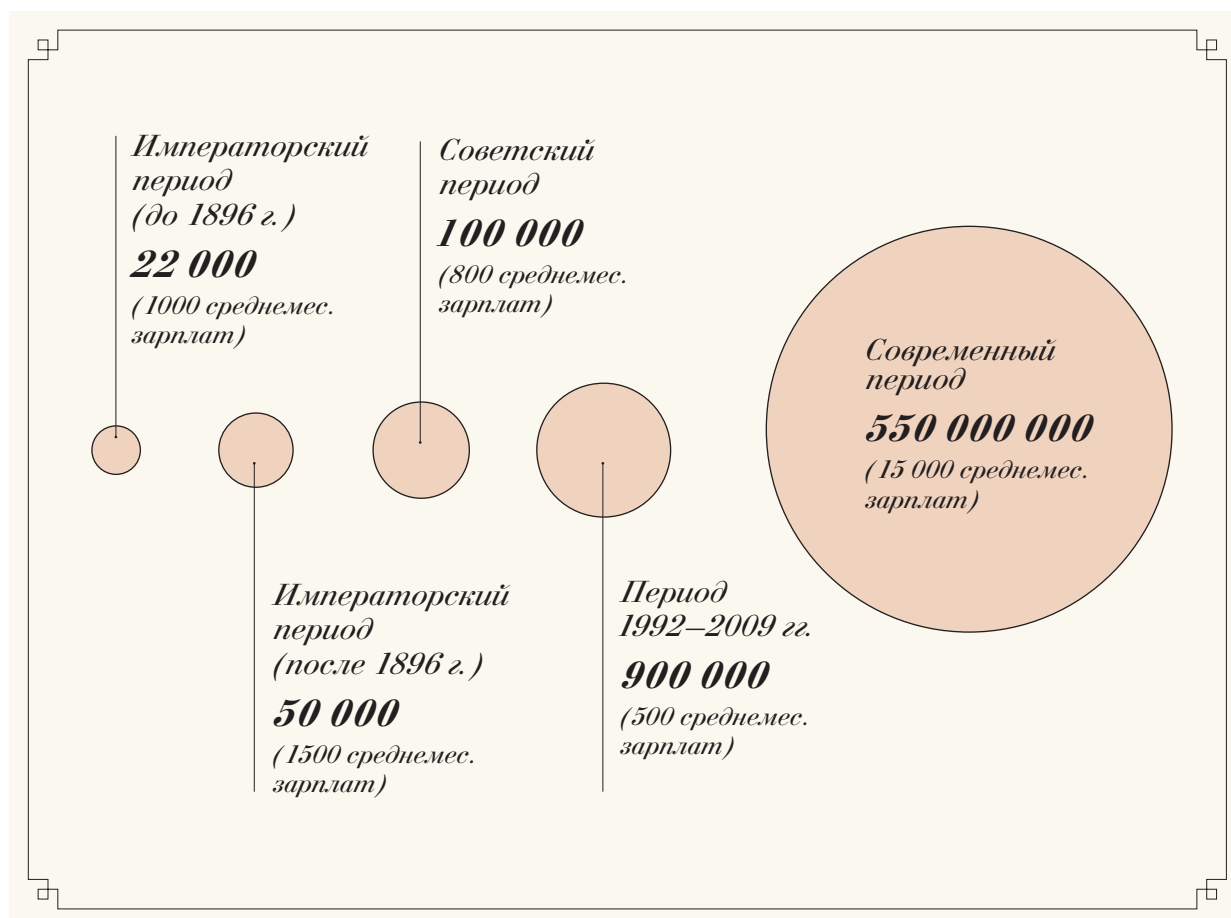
Императорский период (до 1896 г.)

**22 000**

(1000 среднемес. зарплат)

Советский период

**100 000**

(800 среднемес. зарплат)

Современный период

**550 000 000**

(15 000 среднемес. зарплат)

Императорский период (после 1896 г.)

**50 000**

(1500 среднемес. зарплат)

Период 1992–2009 гг.

**900 000**

(500 среднемес. зарплат)